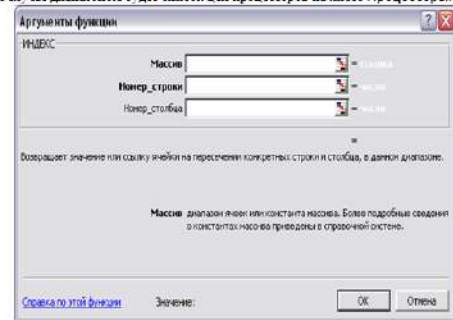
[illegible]

Аргументы функции

ИНДЕКС

Массив = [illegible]

Номер_строки = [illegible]

Номер_столбца = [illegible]

=

Возвращает значение или ссылку ячейки на пересечении конкретных строки и столбца, в данном диапазоне.

Массив диапазон ячеек или константа массива. Более подробные сведения о константах массива приведены в справочной системе.

Справка по этой функции Значение: ОК Отмена